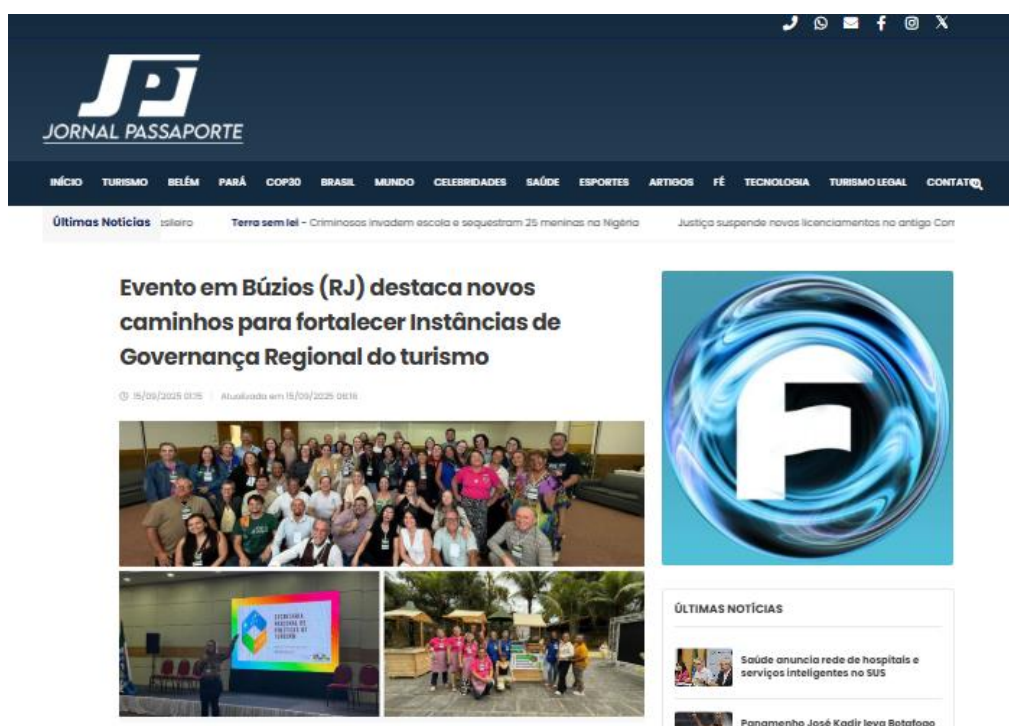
JP
JORNAL PASSAPORTE

INÍCIO TURISMO BELÉM PARÁ COP30 BRASIL MUNDO CELEBRIDADES SAÚDE ESPORTES ARTIGOS FÉ TECNOLOGIA TURISMO LEGAL CONTATO

Últimas Notícias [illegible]sileiro Terra sem lei - Criminosos invadem escola e sequestram 25 meninas na Nigéria Justiça suspende novos licenciamentos no antigo Com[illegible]

Evento em Búzios (RJ) destaca novos caminhos para fortalecer Instâncias de Governança Regional do turismo

15/09/2025 01:15 | Atualizado em 15/09/2025 08:18

SECRETARIA NACIONAL DE POLÍTICAS DE TURISMO

ÚLTIMAS NOTÍCIAS

Saúde anuncia rede de hospitais e serviços inteligentes no SUS

Panamenho José Kadir leva Botafogo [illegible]